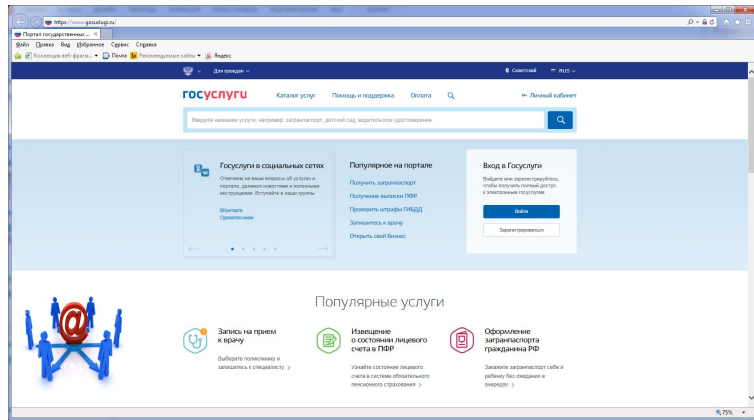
https://www.gosuslugi.ru/

Портал государственных ... ×

Файл Правка Вид Избранное Сервис Справка

Коллекция веб-фрагм... Почта Рекомендуемые сайты Яндекс

Для граждан

Советский RUS

госуслуги Каталог услуг Помощь и поддержка Оплата

Личный кабинет

Введите название услуги, например: загранпаспорт, детский сад, водительское удостоверение

Госуслуги в социальных сетях

Отвечаем на ваши вопросы об услугах и портале, делимся новостями и полезными инструкциями. Вступайте в наши группы

ВКонтакте
Одноклассники

Популярное на портале

Получить загранпаспорт
Получение выписки ПФР
Проверить штрафы ГИБДД
Записаться к врачу
Открыть свой бизнес

Вход в Госуслуги

Войдите или зарегистрируйтесь, чтобы получить полный доступ к электронным госуслугам

Войти

Зарегистрироваться

Популярные услуги

Запись на прием к врачу

Выберите поликлинику и запишитесь к специалисту

Извещение о состоянии лицевого счета в ПФР

Узнайте состояние лицевого счета в системе обязательного пенсионного страхования

Оформление загранпаспорта гражданина РФ

Закажите загранпаспорт себе и ребенку без ожидания в очередях

75%